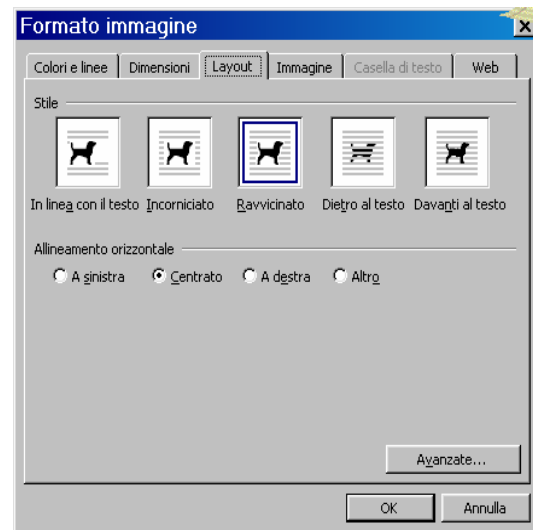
Formato immagine

Colori e linee | Dimensioni | Layout | Immagine | Casella di testo | Web

Stile

In linea con il testo
Incorniciato
Ravvicinato
Dietro al testo
Davanti al testo

Allineamento orizzontale

A sinistra
Centrato
A destra
Altro

Avanzate...

OK
Annulla